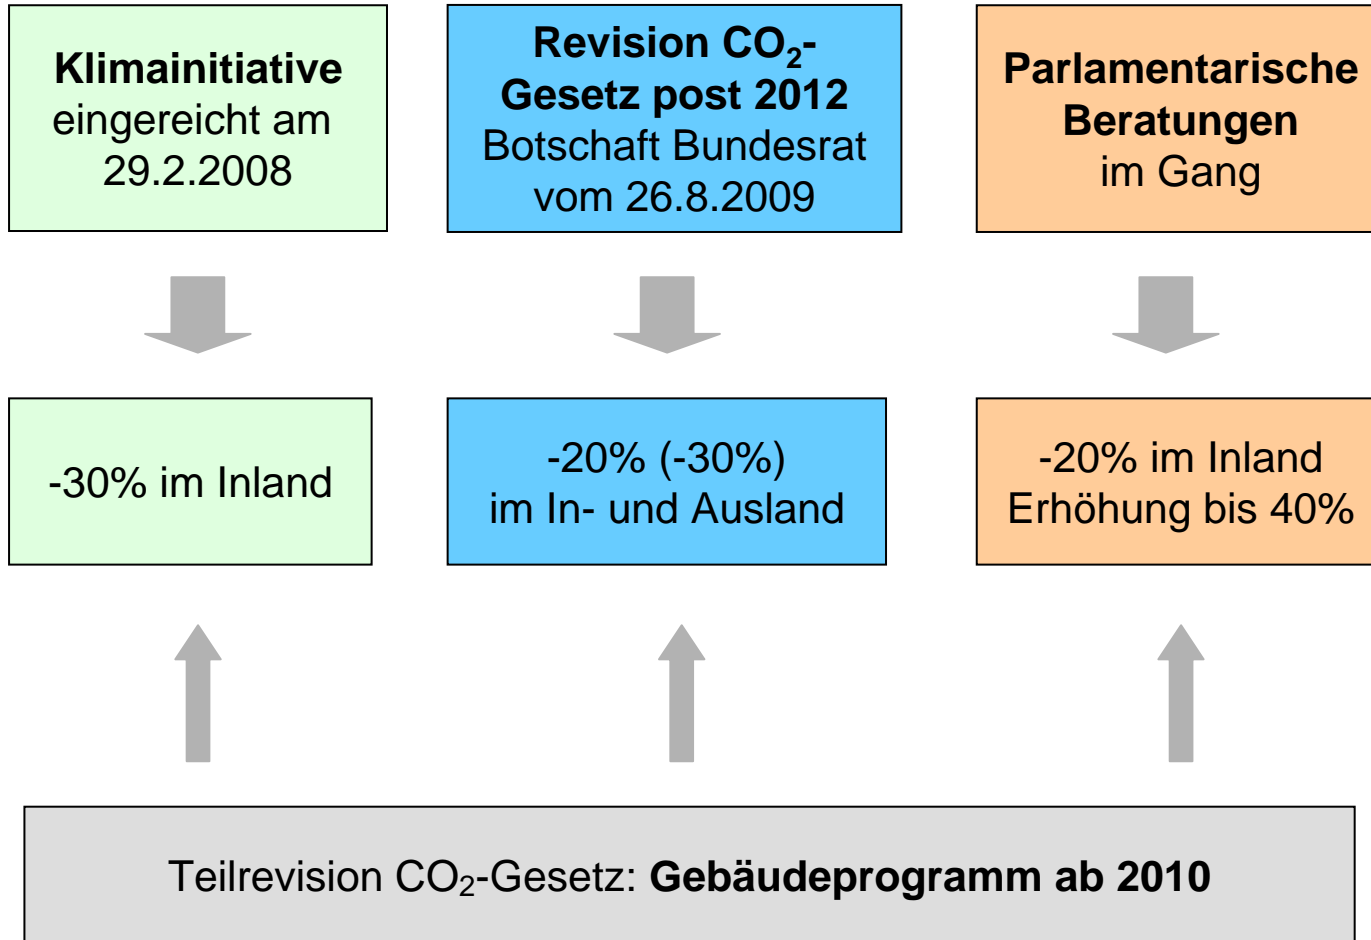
**Klimainitiative** eingereicht am 29.2.2008

**Revision $CO_2$-Gesetz post 2012** Botschaft Bundesrat vom 26.8.2009

**Parlamentarische Beratungen** im Gang

-30% im Inland

-20% (-30%) im In- und Ausland

-20% im Inland Erhöhung bis 40%

Teilrevision $CO_2$-Gesetz: **Gebäudeprogramm ab 2010**